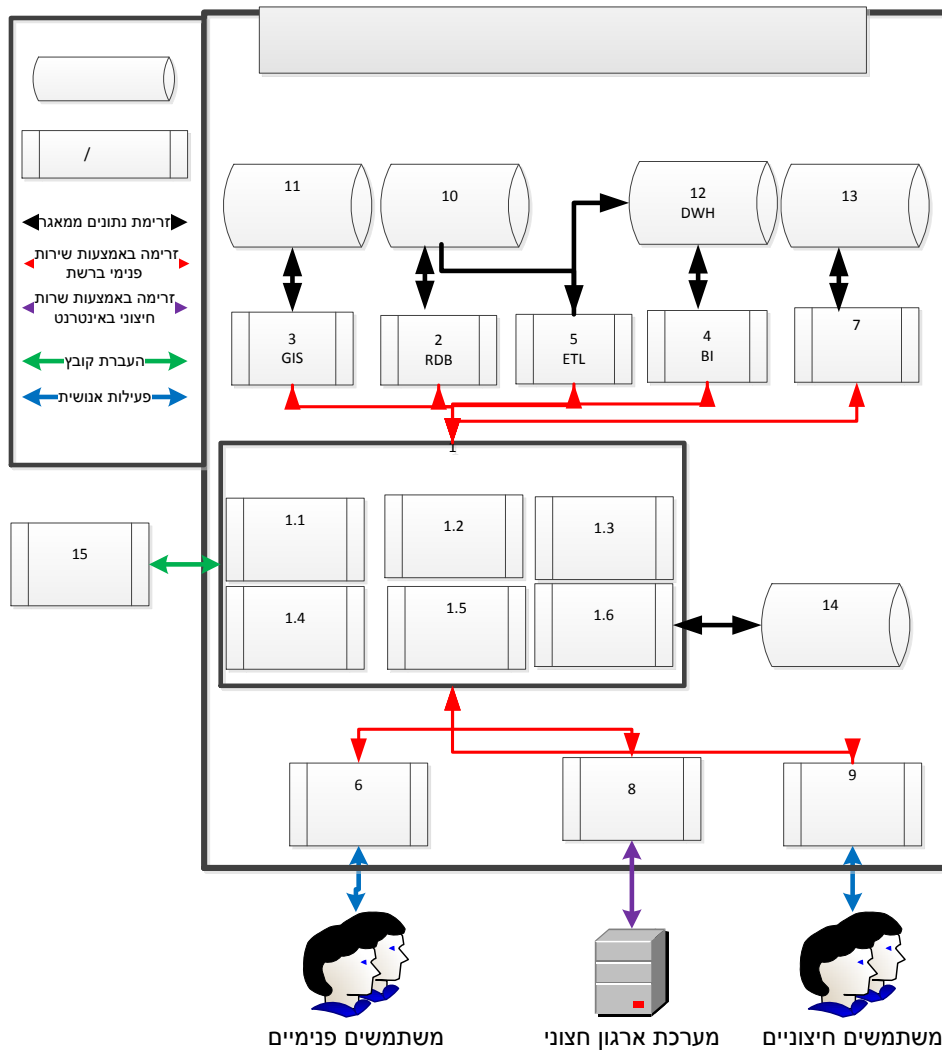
/

זרימת נתונים ממאגר

זרימה באמצעות שירות פנימי ברשת

זרימה באמצעות שרות חיצוני באינטרנט

העברת קובץ

פעילות אנושית

11

10

12
DWH

13

3
GIS

2
RDB

5
ETL

4
BI

7

1

1.1

1.2

1.3

15

1.4

1.5

1.6

14

6

8

9

משתמשים פנימיים

מערכת ארגון חצוני

משתמשים חיצוניים